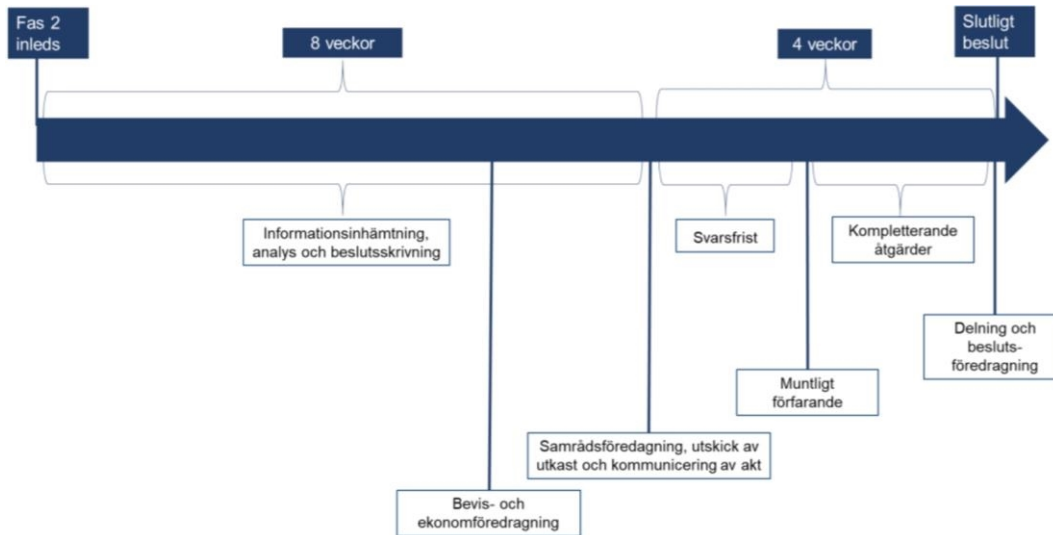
Fas 2 inleds

8 veckor

4 veckor

Slutligt beslut

Informationsinhämtning, analys och beslutsskrivning

Svarsfrist

Kompletterande åtgärder

Delning och besluts-föredragning

Muntligt förfarande

Samrådsföredagning, utskick av utkast och kommunicering av akt

Bevis- och ekonomföredragning